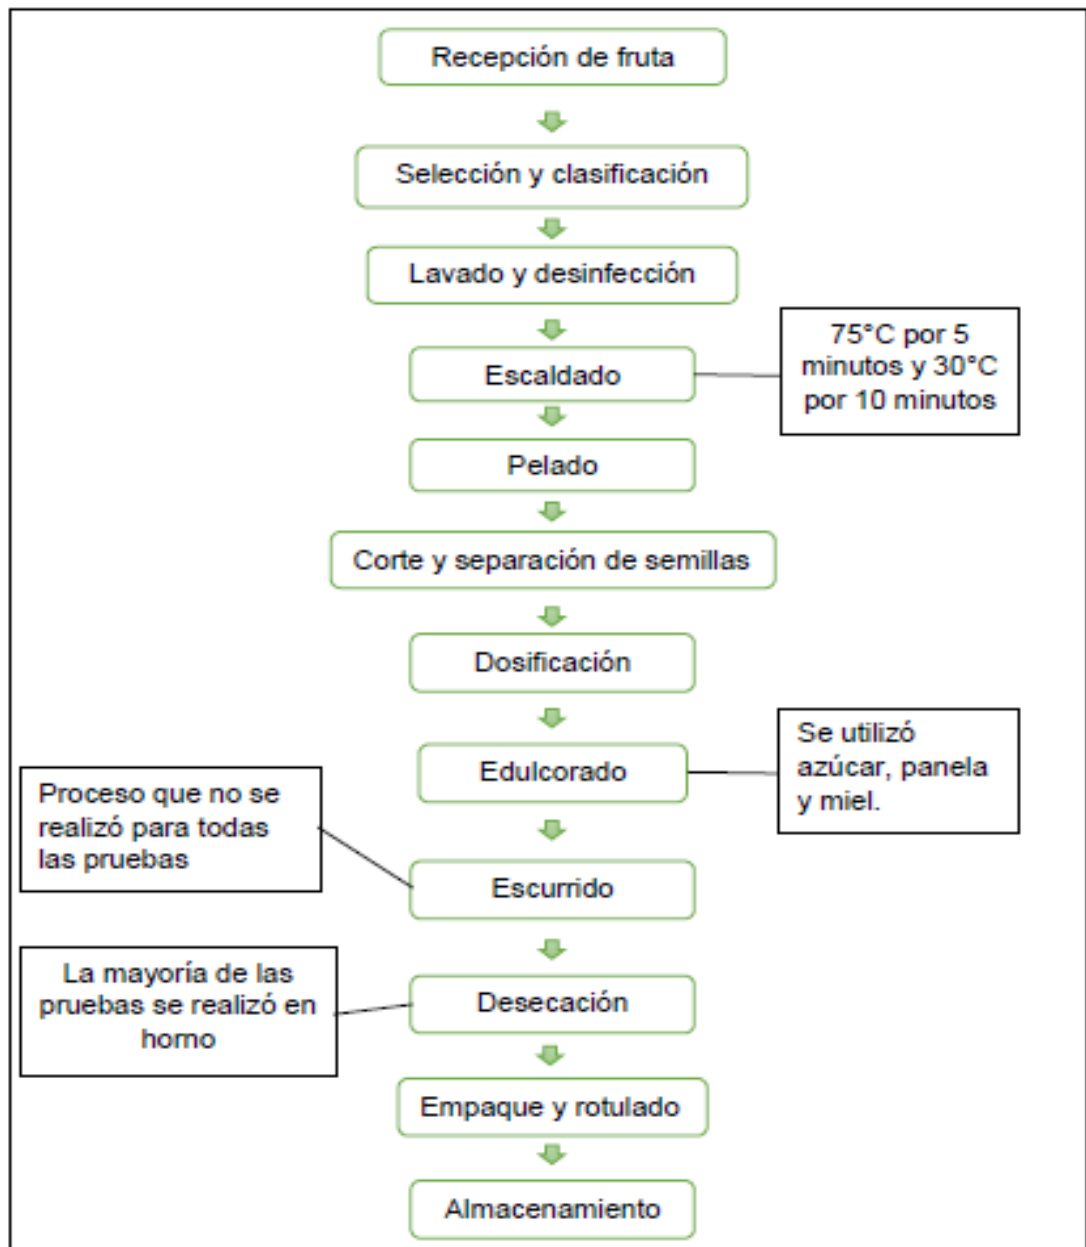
Recepción de fruta

Selección y clasificación

Lavado y desinfección

Escaldado

75°C por 5 minutos y 30°C por 10 minutos

Pelado

Corte y separación de semillas

Dosificación

Edulcorado

Se utilizó azúcar, panela y miel.

Proceso que no se realizó para todas las pruebas

Escurrido

La mayoría de las pruebas se realizó en horno

Desecación

Empaque y rotulado

Almacenamiento